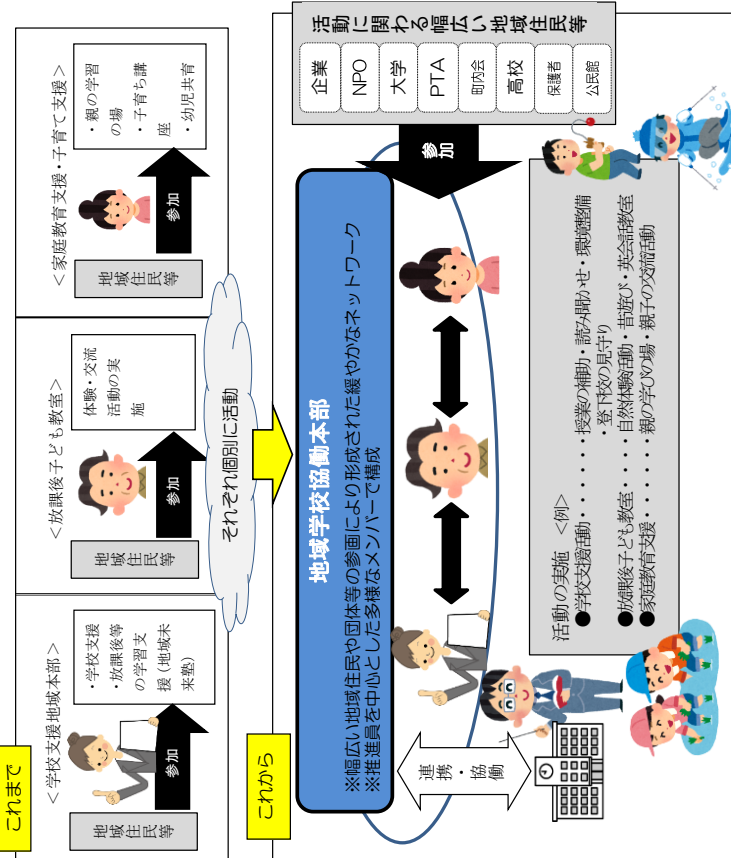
これまで

＜学校支援地域本部＞
・学校支援
・放課後等の学習支援（地域未来塾）
参加
地域住民等

＜放課後子ども教室＞
体験・交流活動の実施
参加
地域住民等

＜家庭教育支援・子育て支援＞
・親の学習の場
・子育ち講座
・幼児共育
参加
地域住民等

それぞれ個別に活動

これから

活動に関わる幅広い地域住民等
企業
NPO
大学
PTA
町内会
高校
保護者
公民館

参加

地域学校協働本部
※幅広い地域住民や団体等の参画により形成された緩やかなネットワーク
※推進員を中心とした多様なメンバーで構成

連携・協働

活動の実施 ＜例＞
●学校支援活動・・・・・授業の補助・読み聞かせ・環境整備・登下校の見守り
●放課後子ども教室・・・自然体験活動・昔遊び・学習教室
●家庭教育支援・・・・・親の学びの場・親子の交流活動